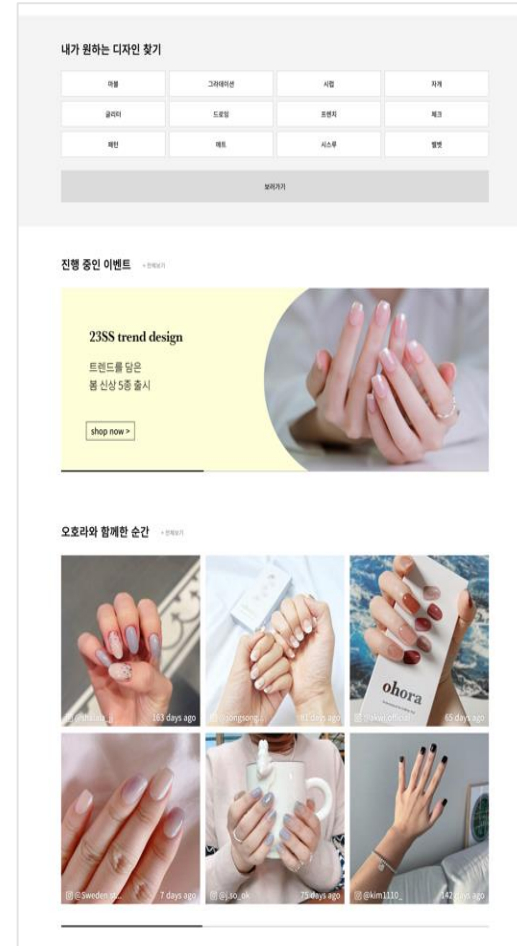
내가 원하는 디자인 찾기

| 마블 | 그라데이션 | 시럽 | 자개 |
|---|---|---|---|
| 글리터 | 드로잉 | 프렌치 | 체크 |
| 패턴 | 매트 | 시스루 | 벨벳 |

닫히기

진행 중인 이벤트 + 전체보기

23SS trend design

트렌드를 담은
봄 신상 5종 출시

shop now >

오호라와 함께한 순간 + 전체보기

@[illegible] 163 days ago

@songsong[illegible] 41 days ago

@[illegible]official 65 days ago

ohora

@Sweden_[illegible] 7 days ago

@i_so_ok 75 days ago

@kim1110_ 142 days ago